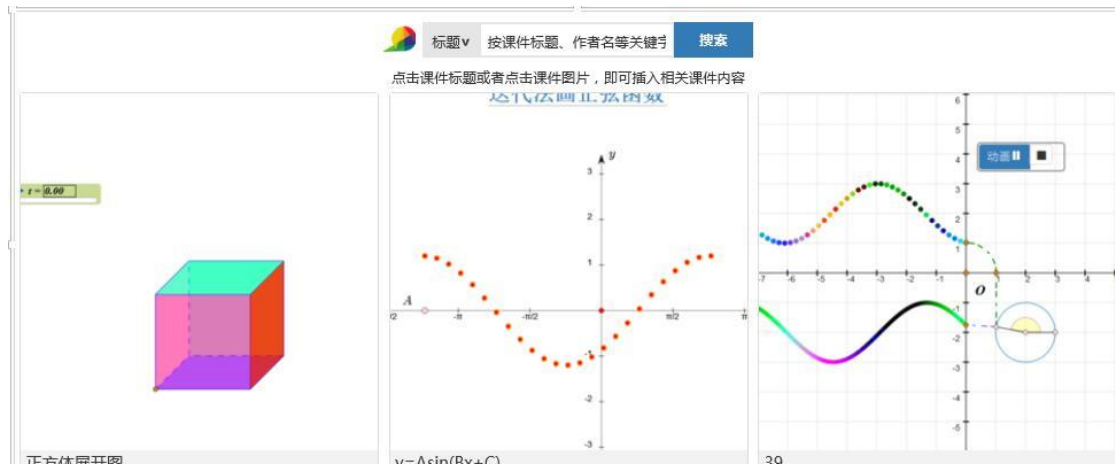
标题∨ 按课件标题、作者名等关键字 搜索

点击课件标题或者点击课件图片，即可插入相关课件内容

t = 0.00

正方体展开图

迭代法画正弦函数

y
3
2
1
A
-π
-π/2
π/2
π
-1
-2
-3

y=Asin(Bx+C)

动画 ❚❚ ■

6
5
4
3
2
1
-7 -6 -5 -4 -3 -2 -1 1 2 3 4
O
-1
-2
-3
-4
-5

39